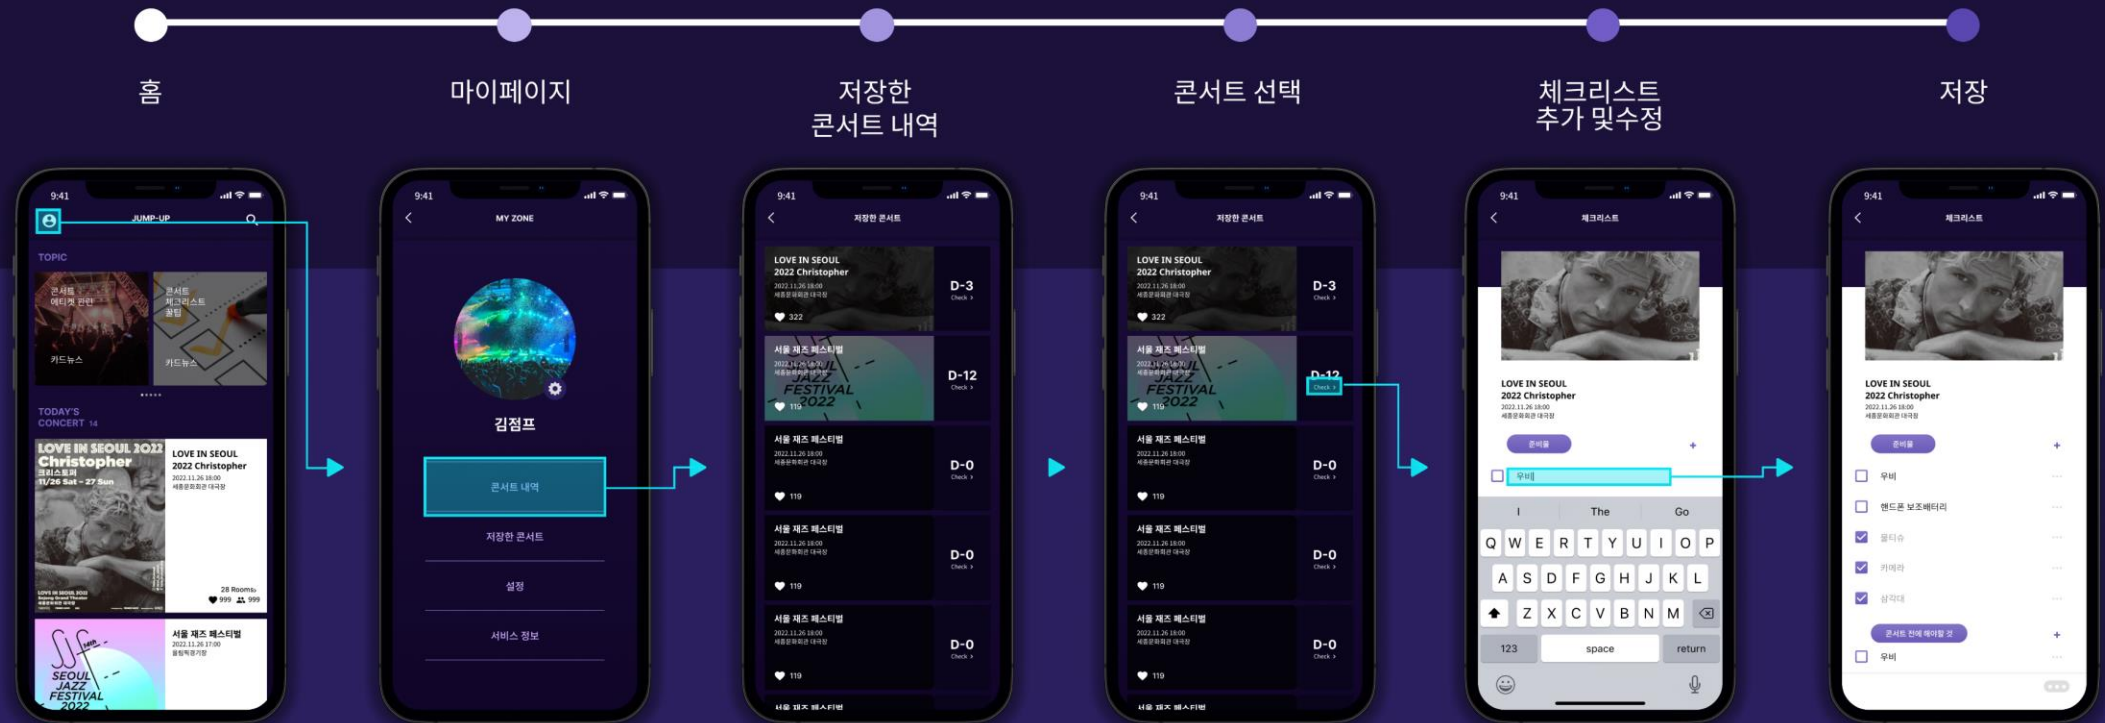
홈

마이페이지

저장한 콘서트 내역

콘서트 선택

체크리스트 추가 및수정

저장

9:41
JUMP-UP
TOPIC
콘서트 에티켓 관련
카드뉴스
콘서트 체크리스트 꿀팁
카드뉴스
TODAY'S CONCERT 14
LOVE IN SEOUL 2022 Christopher
11/26 Sat - 27 Sun
LOVE IN SEOUL 2022 Christopher
2022.11.26 18:00
세종문화회관 대극장
28 Rooms
999 999
SEOUL JAZZ FESTIVAL 2022
서울 재즈 페스티벌
2022.11.26 17:00
올림픽공원

9:41
MY ZONE
김점프
콘서트 내역
저장한 콘서트
설정
서비스 정보

9:41
저장한 콘서트
LOVE IN SEOUL 2022 Christopher
2022.11.26 18:00
세종문화회관 대극장
322
D-3
Check
서울 재즈 페스티벌
JAZZ FESTIVAL 2022
119
D-12
Check
서울 재즈 페스티벌
2022.11.26 18:00
세종문화회관 대극장
119
D-0
Check
서울 재즈 페스티벌
2022.11.26 18:00
세종문화회관 대극장
119
D-0
Check
서울 재즈 페스티벌
2022.11.26 18:00
세종문화회관 대극장
119
D-0
Check
서울 재즈 페스티벌

9:41
저장한 콘서트
LOVE IN SEOUL 2022 Christopher
2022.11.26 18:00
세종문화회관 대극장
322
D-3
Check
서울 재즈 페스티벌
JAZZ FESTIVAL 2022
119
D-12
Check
서울 재즈 페스티벌
2022.11.26 18:00
세종문화회관 대극장
119
D-0
Check
서울 재즈 페스티벌
2022.11.26 18:00
세종문화회관 대극장
119
D-0
Check
서울 재즈 페스티벌
2022.11.26 18:00
세종문화회관 대극장
119
D-0
Check
서울 재즈 페스티벌

9:41
체크리스트
LOVE IN SEOUL
2022 Christopher
2022.11.26 18:00
세종문화회관 대극장
준비물
+
우비
I The Go
Q W E R T Y U I O P
A S D F G H J K L
Z X C V B N M
123 space return

9:41
체크리스트
LOVE IN SEOUL
2022 Christopher
2022.11.26 18:00
세종문화회관 대극장
준비물
+
우비
핸드폰 보조배터리
물티슈
카메라
삼각대
콘서트 전에 해야할 것
+
우비